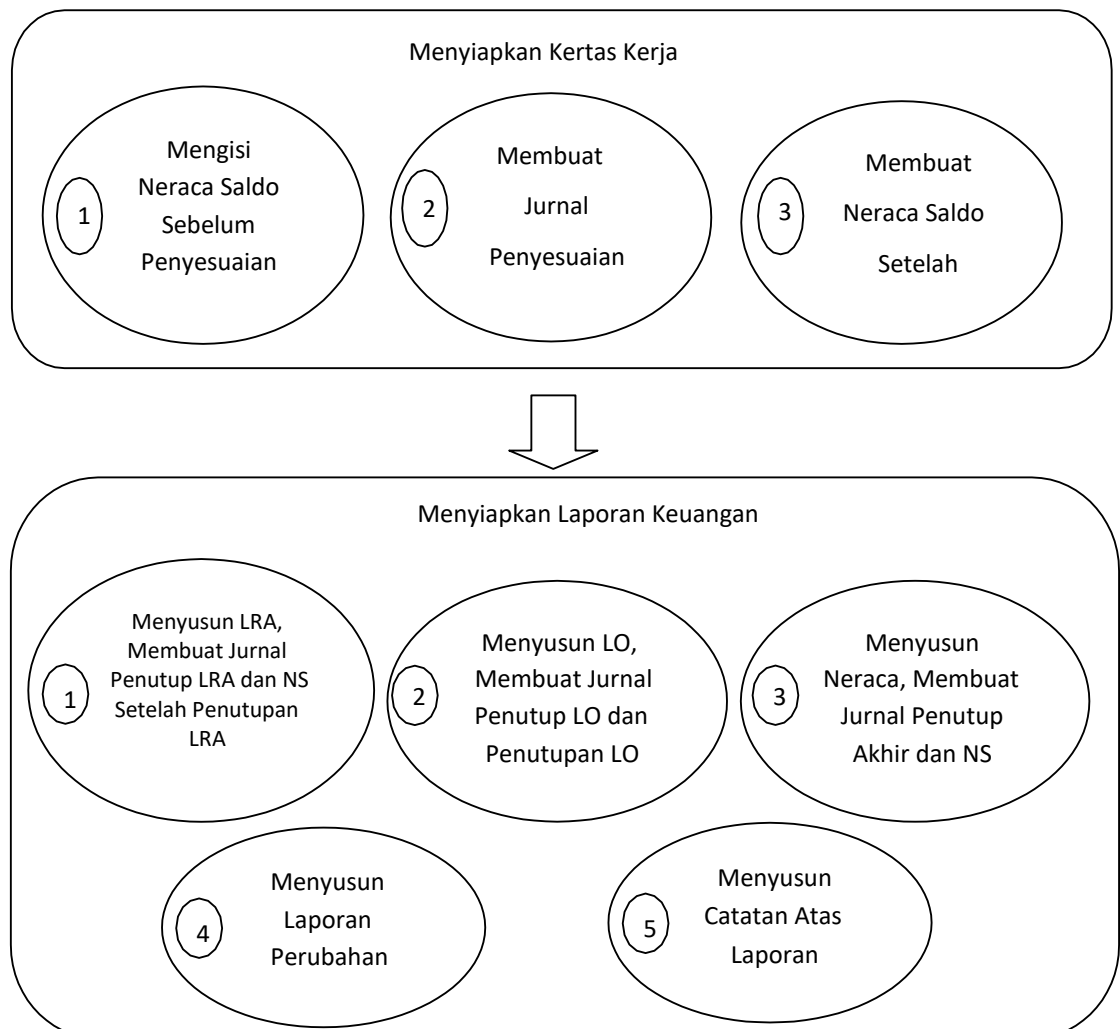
Menyiapkan Kertas Kerja

1 Mengisi Neraca Saldo Sebelum Penyesuaian

2 Membuat Jurnal Penyesuaian

3 Membuat Neraca Saldo Setelah

Menyiapkan Laporan Keuangan

1 Menyusun LRA, Membuat Jurnal Penutup LRA dan NS Setelah Penutupan LRA

2 Menyusun LO, Membuat Jurnal Penutup LO dan Penutupan LO

3 Menyusun Neraca, Membuat Jurnal Penutup Akhir dan NS

4 Menyusun Laporan Perubahan

5 Menyusun Catatan Atas Laporan